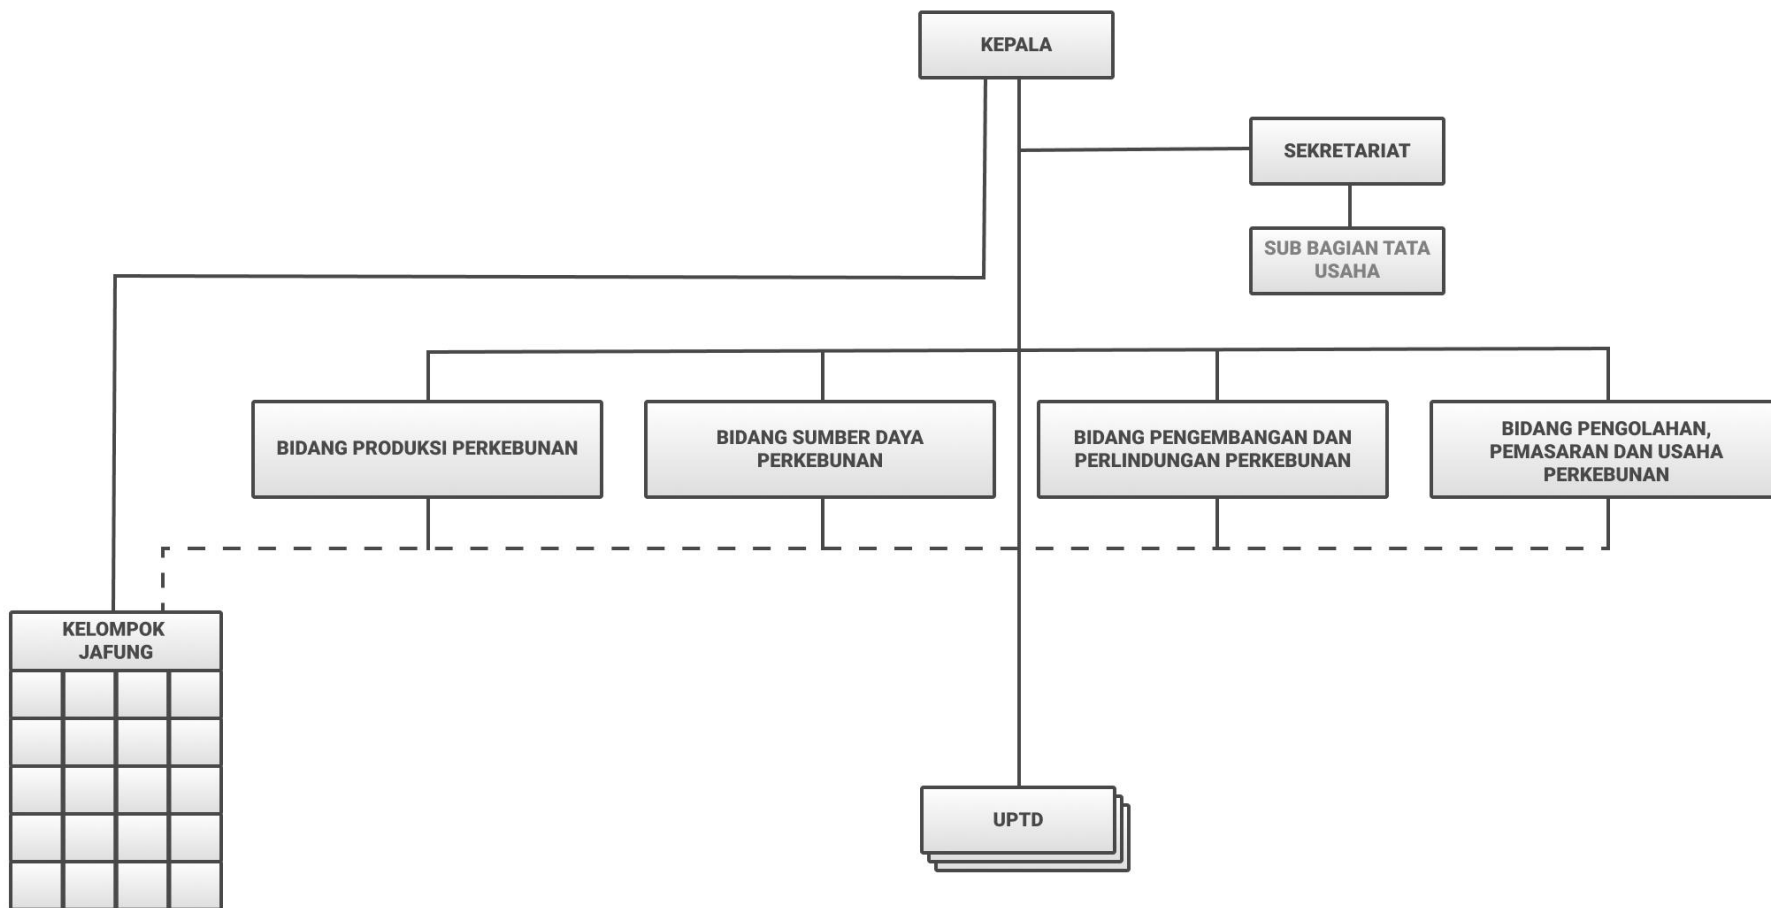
KEPALA

SEKRETARIAT

SUB BAGIAN TATA USAHA

BIDANG PRODUKSI PERKEBUNAN

BIDANG SUMBER DAYA PERKEBUNAN

BIDANG PENGEMBANGAN DAN PERLINDUNGAN PERKEBUNAN

BIDANG PENGOLAHAN, PEMASARAN DAN USAHA PERKEBUNAN

KELOMPOK JAFUNG

UPTD